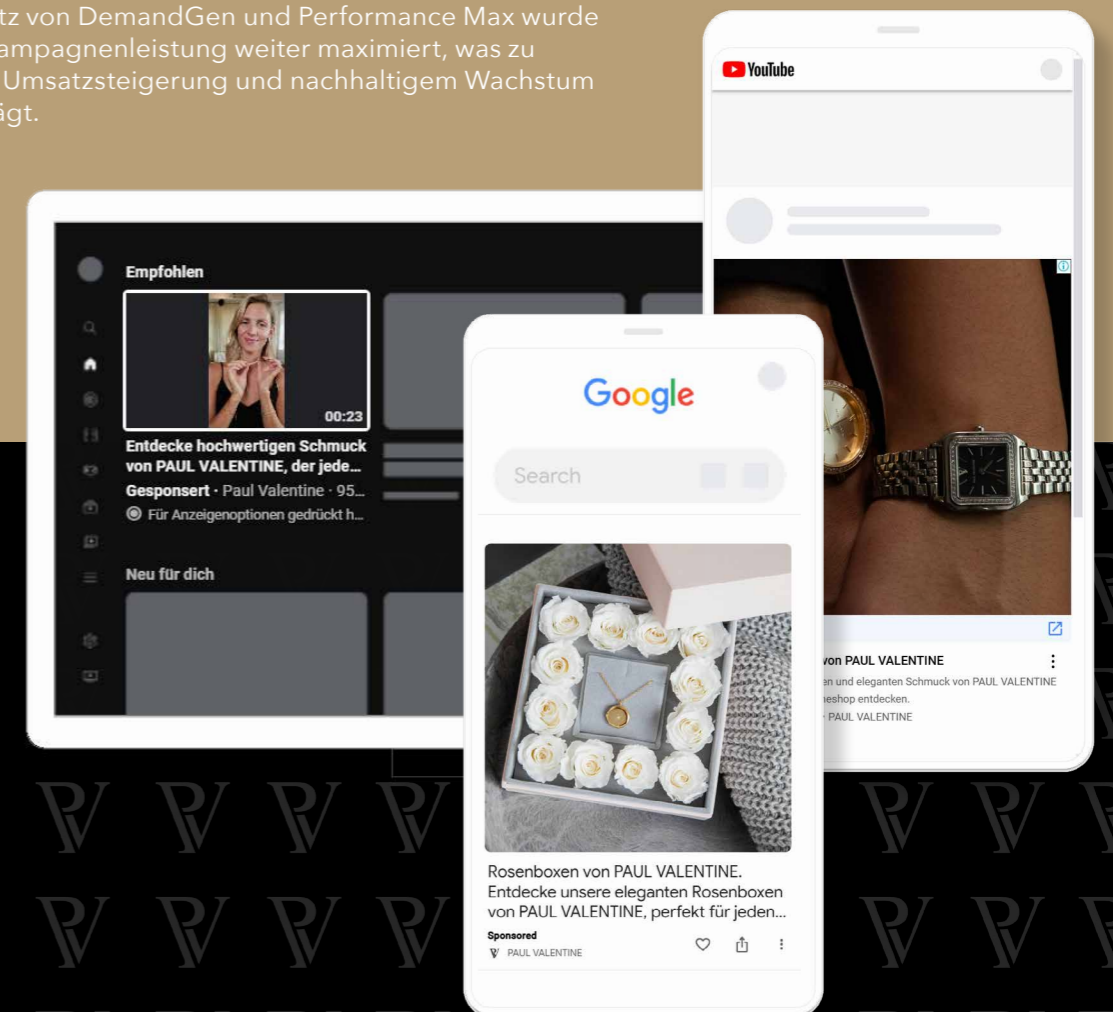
tz von DemandGen und Performance Max wurde ampagnenleistung weiter maximiert, was zu Umsatzsteigerung und nachhaltigem Wachstum ägt.

YouTube

Empfohlen

00:23

Entdecke hochwertigen Schmuck von PAUL VALENTINE, der jede...

Gesponsert · Paul Valentine · 95...

Für Anzeigenoptionen gedrückt h...

Neu für dich

Google

Search

Rosenboxen von PAUL VALENTINE. Entdecke unsere eleganten Rosenboxen von PAUL VALENTINE, perfekt für jeden...

Sponsored

PAUL VALENTINE

von PAUL VALENTINE

en und eleganten Schmuck von PAUL VALENTINE

eshop entdecken.

PAUL VALENTINE